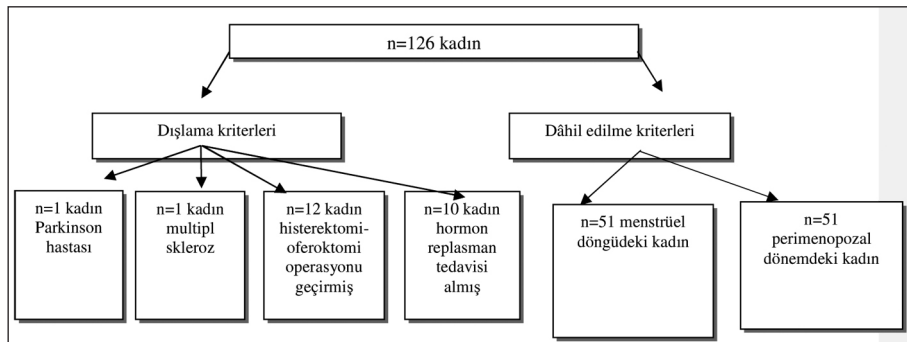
n=126 kadın

Dışlama kriterleri

Dâhil edilme kriterleri

n=1 kadın Parkinson hastası

n=1 kadın multipl skleroz

n=12 kadın histerektomi-oferoktomi operasyonu geçirmiş

n=10 kadın hormon replasman tedavisi almış

n=51 menstrüel döngüdeki kadın

n=51 perimenopozal dönemdeki kadın